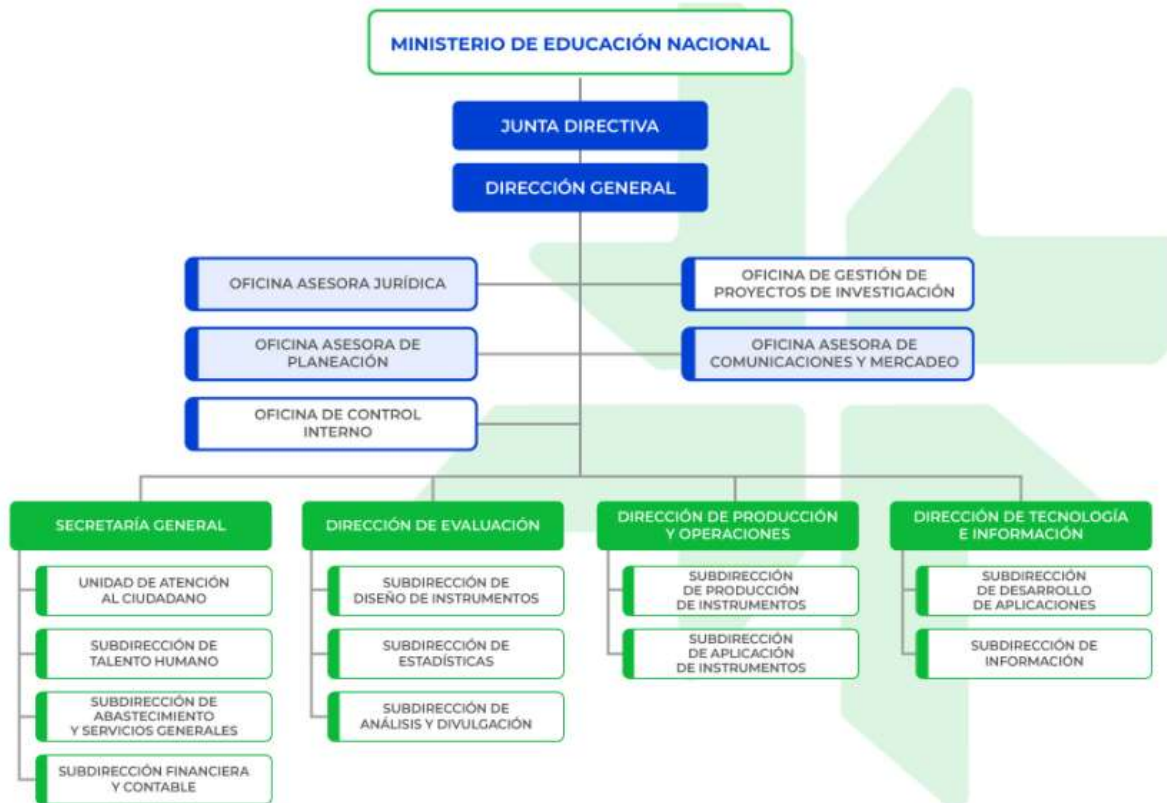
MINISTERIO DE EDUCACIÓN NACIONAL

JUNTA DIRECTIVA

DIRECCIÓN GENERAL

OFICINA ASESORA JURÍDICA

OFICINA DE GESTIÓN DE PROYECTOS DE INVESTIGACIÓN

OFICINA ASESORA DE PLANEACIÓN

OFICINA ASESORA DE COMUNICACIONES Y MERCADEO

OFICINA DE CONTROL INTERNO

SECRETARÍA GENERAL

UNIDAD DE ATENCIÓN AL CIUDADANO

SUBDIRECCIÓN DE TALENTO HUMANO

SUBDIRECCIÓN DE ABASTECIMIENTO Y SERVICIOS GENERALES

SUBDIRECCIÓN FINANCIERA Y CONTABLE

DIRECCIÓN DE EVALUACIÓN

SUBDIRECCIÓN DE DISEÑO DE INSTRUMENTOS

SUBDIRECCIÓN DE ESTADÍSTICAS

SUBDIRECCIÓN DE ANÁLISIS Y DIVULGACIÓN

DIRECCIÓN DE PRODUCCIÓN Y OPERACIONES

SUBDIRECCIÓN DE PRODUCCIÓN DE INSTRUMENTOS

SUBDIRECCIÓN DE APLICACIÓN DE INSTRUMENTOS

DIRECCIÓN DE TECNOLOGÍA E INFORMACIÓN

SUBDIRECCIÓN DE DESARROLLO DE APLICACIONES

SUBDIRECCIÓN DE INFORMACIÓN